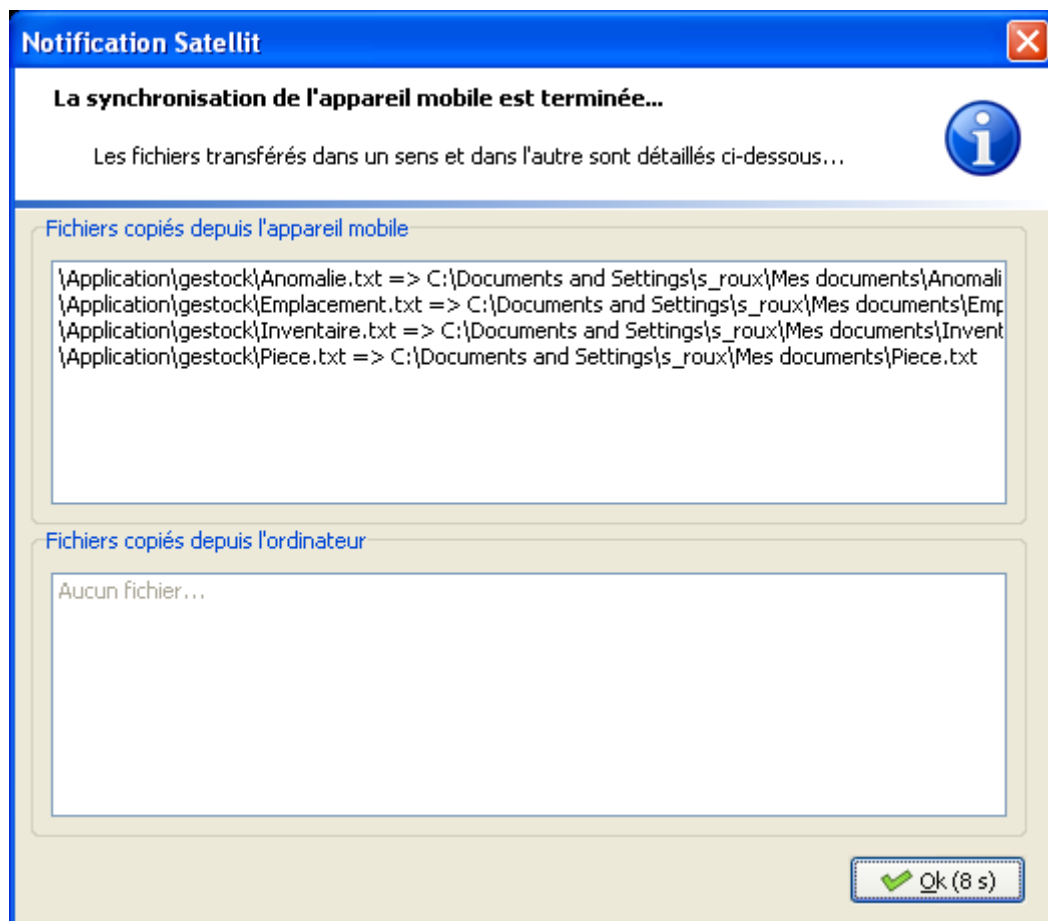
Notification Satellit

La synchronisation de l'appareil mobile est terminée...

Les fichiers transférés dans un sens et dans l'autre sont détaillés ci-dessous...

Fichiers copiés depuis l'appareil mobile

\Application\gestock\Anomalie.txt => C:\Documents and Settings\s_roux\Mes documents\Anomali
\Application\gestock\Emplacement.txt => C:\Documents and Settings\s_roux\Mes documents\Emp
\Application\gestock\Inventaire.txt => C:\Documents and Settings\s_roux\Mes documents\Invent
\Application\gestock\Piece.txt => C:\Documents and Settings\s_roux\Mes documents\Piece.txt

Fichiers copiés depuis l'ordinateur

Aucun fichier...

Ok (8 s)